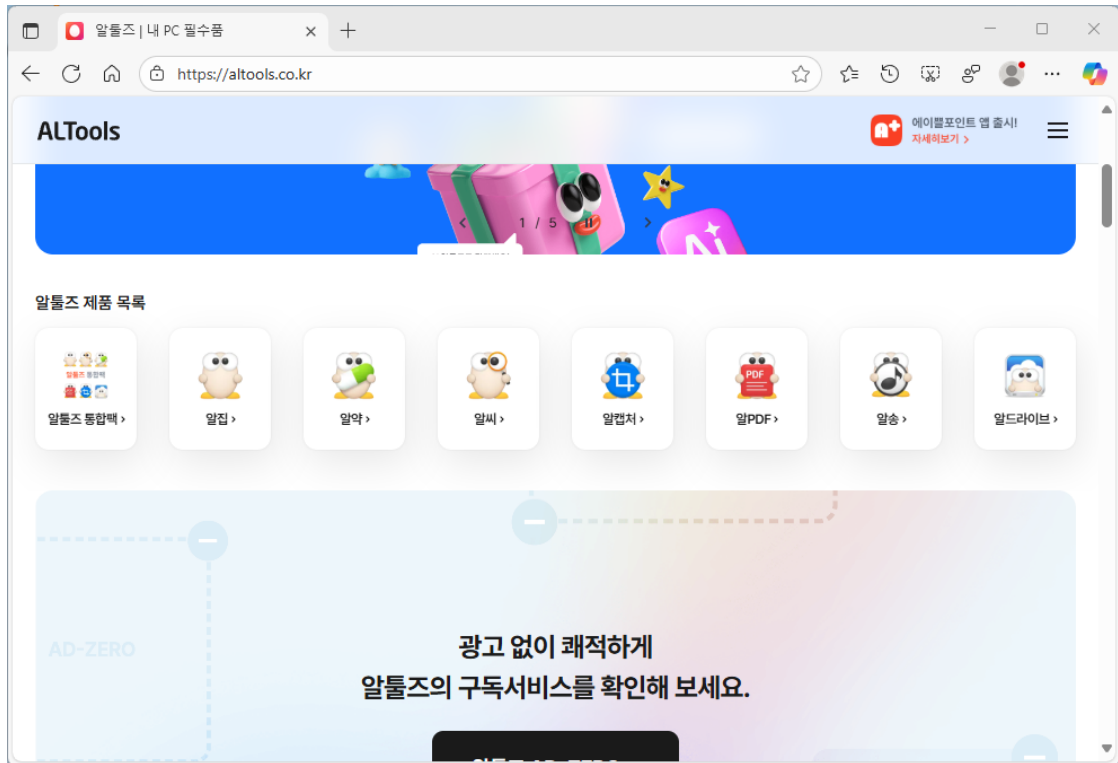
알툴즈 | 내 PC 필수품

https://altools.co.kr

ALTools

에이쁠포인트 앱 출시!
자세히보기 >

1 / 5

PDF

알툴즈 제품 목록

알툴즈 통합팩 >

알집 >

알약 >

알씨 >

알캡처 >

알PDF >

알송 >

알드라이브 >

AD-ZERO

광고 없이 쾌적하게
알툴즈의 구독서비스를 확인해 보세요.

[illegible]